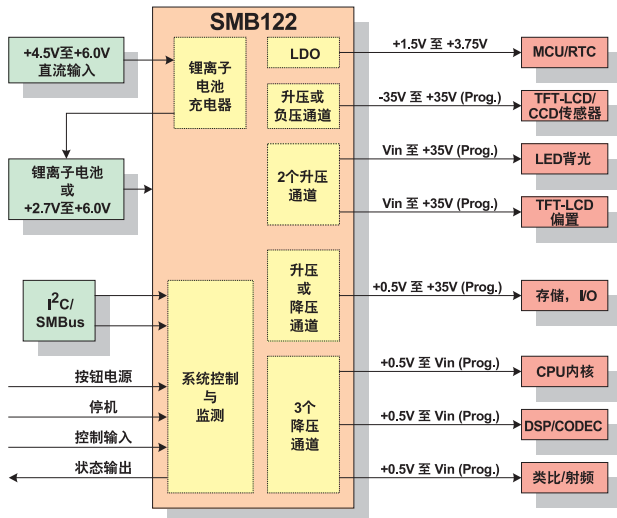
SMB122

+4.5V至+6.0V 直流输入

锂离子电池充电器

锂离子电池 或 +2.7V至+6.0V

$I^2C$/ SMBus

按钮电源

停机

控制输入

状态输出

系统控制与监测

LDO

升压或负压通道

2个升压通道

升压或降压通道

3个降压通道

+1.5V 至 +3.75V

-35V 至 +35V (Prog.)

Vin 至 +35V (Prog.)

Vin 至 +35V (Prog.)

+0.5V 至 +35V (Prog.)

+0.5V 至 Vin (Prog.)

+0.5V 至 Vin (Prog.)

+0.5V 至 Vin (Prog.)

MCU/RTC

TFT-LCD/ CCD传感器

LED背光

TFT-LCD 偏置

存储，I/O

CPU内核

DSP/CODEC

类比/射频